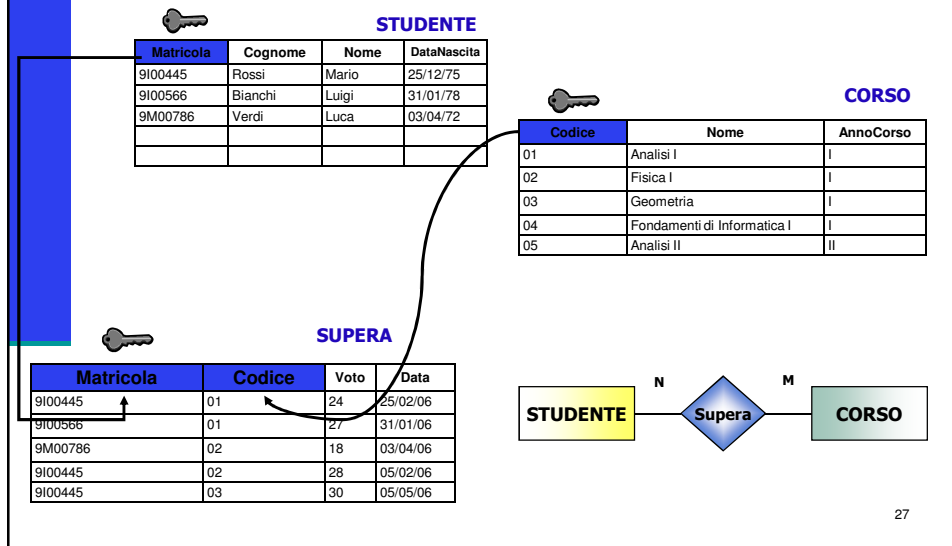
STUDENTE

| Matricola | Cognome | Nome | DataNascita |
|---|---|---|---|
| 9I00445 | Rossi | Mario | 25/12/75 |
| 9I00566 | Bianchi | Luigi | 31/01/78 |
| 9M00786 | Verdi | Luca | 03/04/72 |
| | | | |
| | | | |

CORSO

| Codice | Nome | AnnoCorso |
|---|---|---|
| 01 | Analisi I | I |
| 02 | Fisica I | I |
| 03 | Geometria | I |
| 04 | Fondamenti di Informatica I | I |
| 05 | Analisi II | II |

SUPERA

| Matricola | Codice | Voto | Data |
|---|---|---|---|
| 9I00445 | 01 | 24 | 25/02/06 |
| 9I00566 | 01 | 27 | 31/01/06 |
| 9M00786 | 02 | 18 | 03/04/06 |
| 9I00445 | 02 | 28 | 05/02/06 |
| 9I00445 | 03 | 30 | 05/05/06 |

N M
STUDENTE Supera CORSO

27